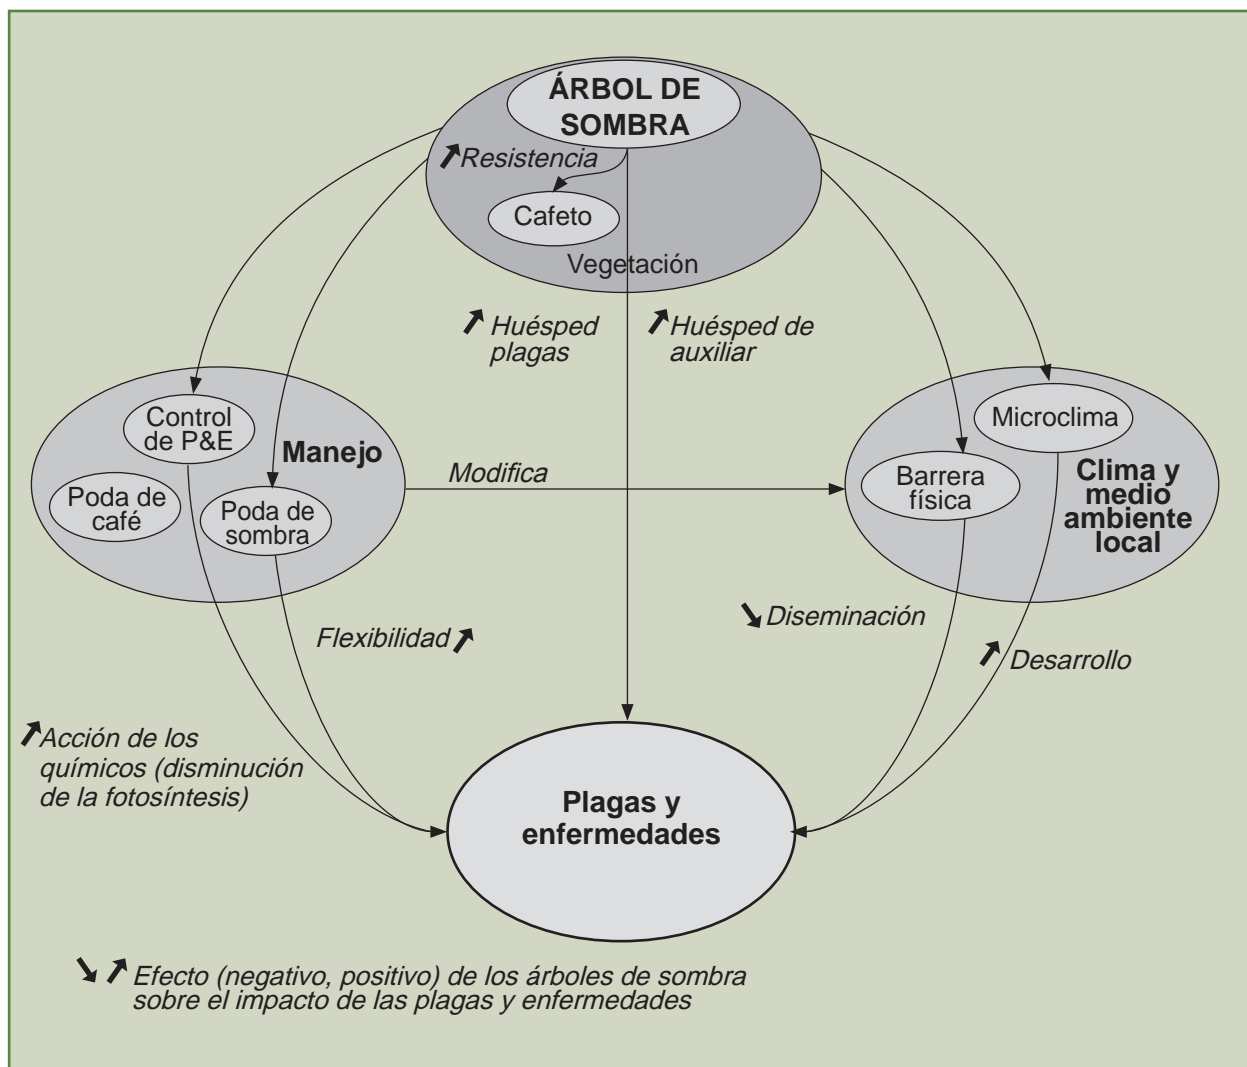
ÁRBOL DE SOMBRA

↗Resistencia

Cafeto

Vegetación

↗Huésped plagas

↗Huésped de auxiliar

Control de P&E

Poda de café

Poda de sombra

Manejo

Modifica

Microclima

Barrera física

Clima y medio ambiente local

Flexibilidad↗

↘Diseminación

↗Desarrollo

↗Acción de los químicos (disminución de la fotosíntesis)

Plagas y enfermedades

↘↗Efecto (negativo, positivo) de los árboles de sombra sobre el impacto de las plagas y enfermedades